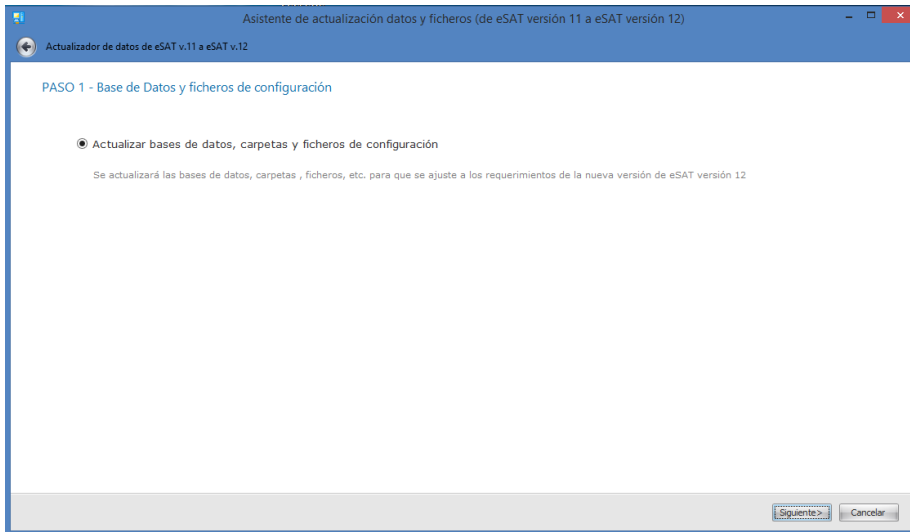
Asistente de actualización datos y ficheros (de eSAT versión 11 a eSAT versión 12)

Actualizador de datos de eSAT v.11 a eSAT v.12

PASO 1 - Base de Datos y ficheros de configuración

Actualizar bases de datos, carpetas y ficheros de configuración

Se actualizará las bases de datos, carpetas , ficheros, etc. para que se ajuste a los requerimientos de la nueva versión de eSAT versión 12

Siguiente>
Cancelar